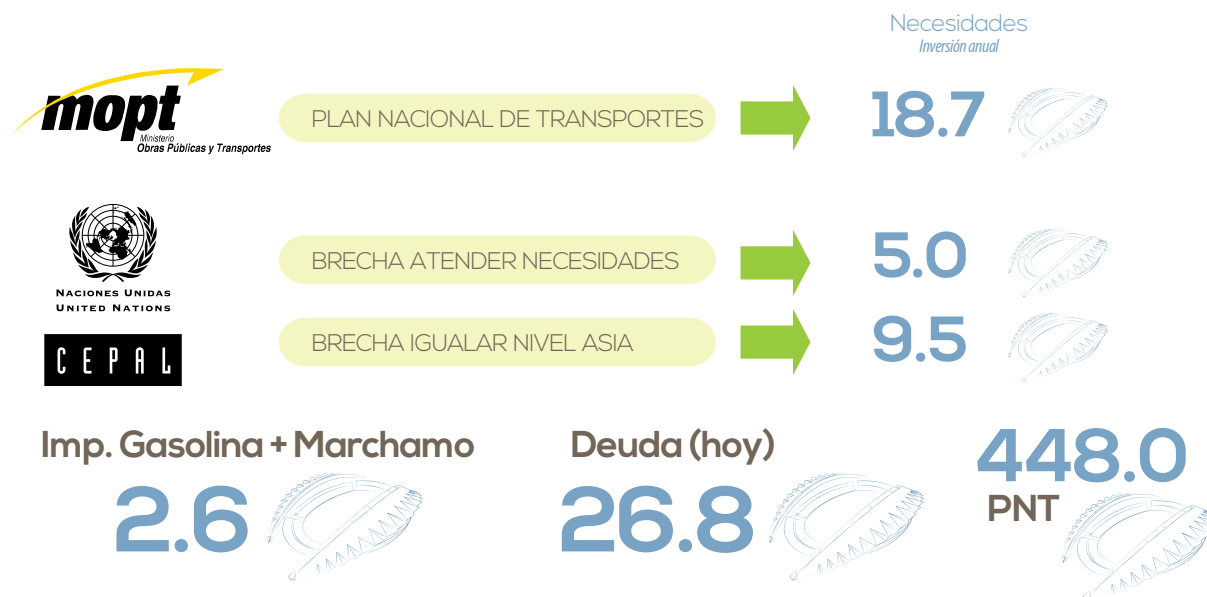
Necesidades
Inversión anual

mopt
Ministerio
Obras Públicas y Transportes

PLAN NACIONAL DE TRANSPORTES

18.7

NACIONES UNIDAS
UNITED NATIONS

BRECHA ATENDER NECESIDADES

5.0

CEPAL

BRECHA IGUALAR NIVEL ASIA

9.5

Imp. Gasolina + Marchamo

2.6

Deuda (hoy)

26.8

448.0

PNT